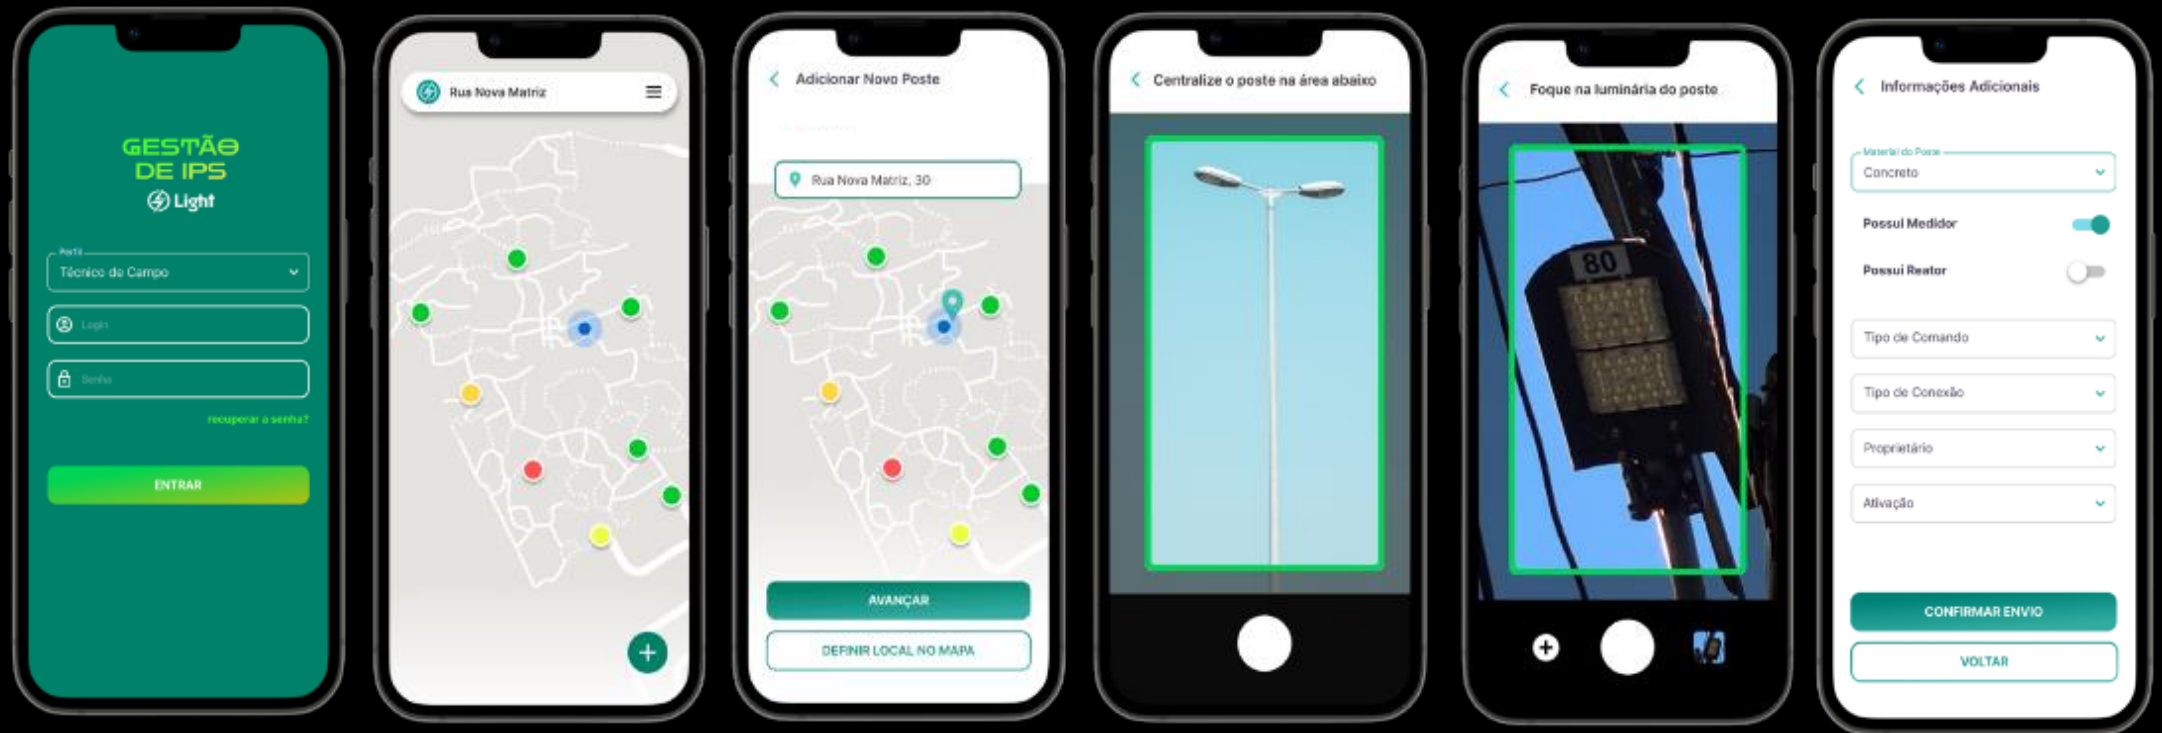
GESTÃO DE IPS
Light

Perfil
Técnico de Campo
Login
Senha
recuperar a senha?
ENTRAR

Rua Nova Matriz

Adicionar Novo Poste
Rua Nova Matriz, 30
AVANÇAR
DEFINIR LOCAL NO MAPA

Centralize o poste na área abaixo

Foque na luminária do poste
80

Informações Adicionais
Material do Poste
Concreto
Possui Medidor
Possui Reator
Tipo de Comando
Tipo de Conexão
Proprietário
Ativação
CONFIRMAR ENVIO
VOLTAR